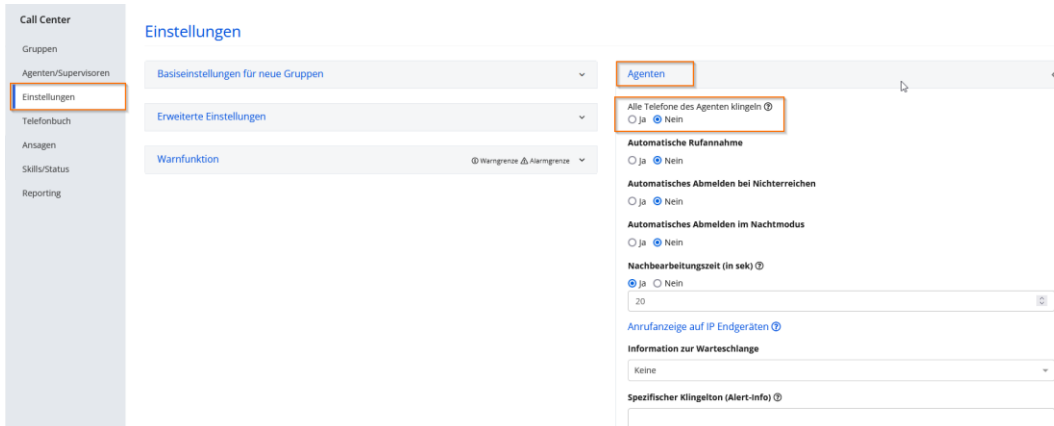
Call Center

Gruppen

Agenten/Supervisoren

Einstellungen

Telefonbuch

Ansagen

Skills/Status

Reporting

Einstellungen

Basiseinstellungen für neue Gruppen

Erweiterte Einstellungen

Warnfunktion

Warngrenze Alarmgrenze

Agenten

Alle Telefone des Agenten klingeln

Ja Nein

Automatische Rufannahme

Ja Nein

Automatisches Abmelden bei Nichterreichen

Ja Nein

Automatisches Abmelden im Nachtmodus

Ja Nein

Nachbearbeitungszeit (in sek)

Ja Nein

20

Anrufanzeige auf IP Endgeräten

Information zur Warteschlange

Keine

Spezifischer Klingelton (Alert-Info)